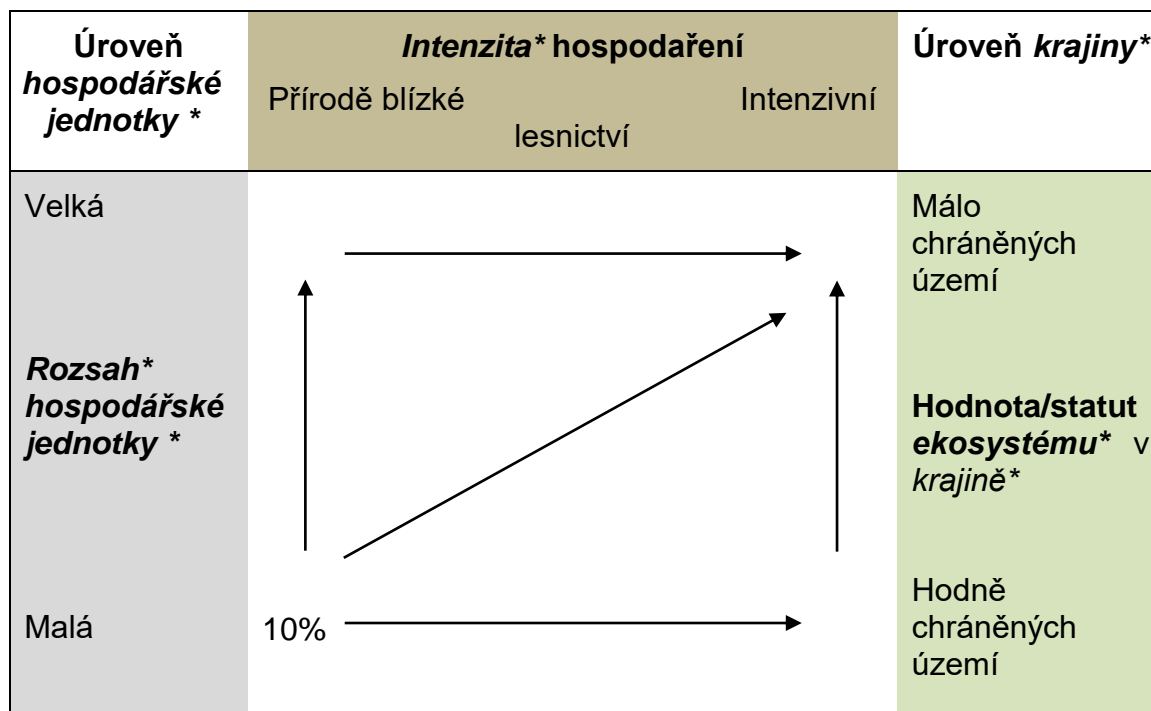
| Úroveň *hospodářské jednotky \** | *Intenzita\** hospodaření<br>Přírodě blízké lesnictví Intenzivní | Úroveň *krajiny\** |
|---|---|---|
| Velká<br><br>***Rozsah\** hospodářské jednotky \***<br><br>Malá | <br><br><br><br>10% | Málo chráněných území<br><br>**Hodnota/statut *ekosystému\**** v *krajině\**<br><br>Hodně chráněných území |